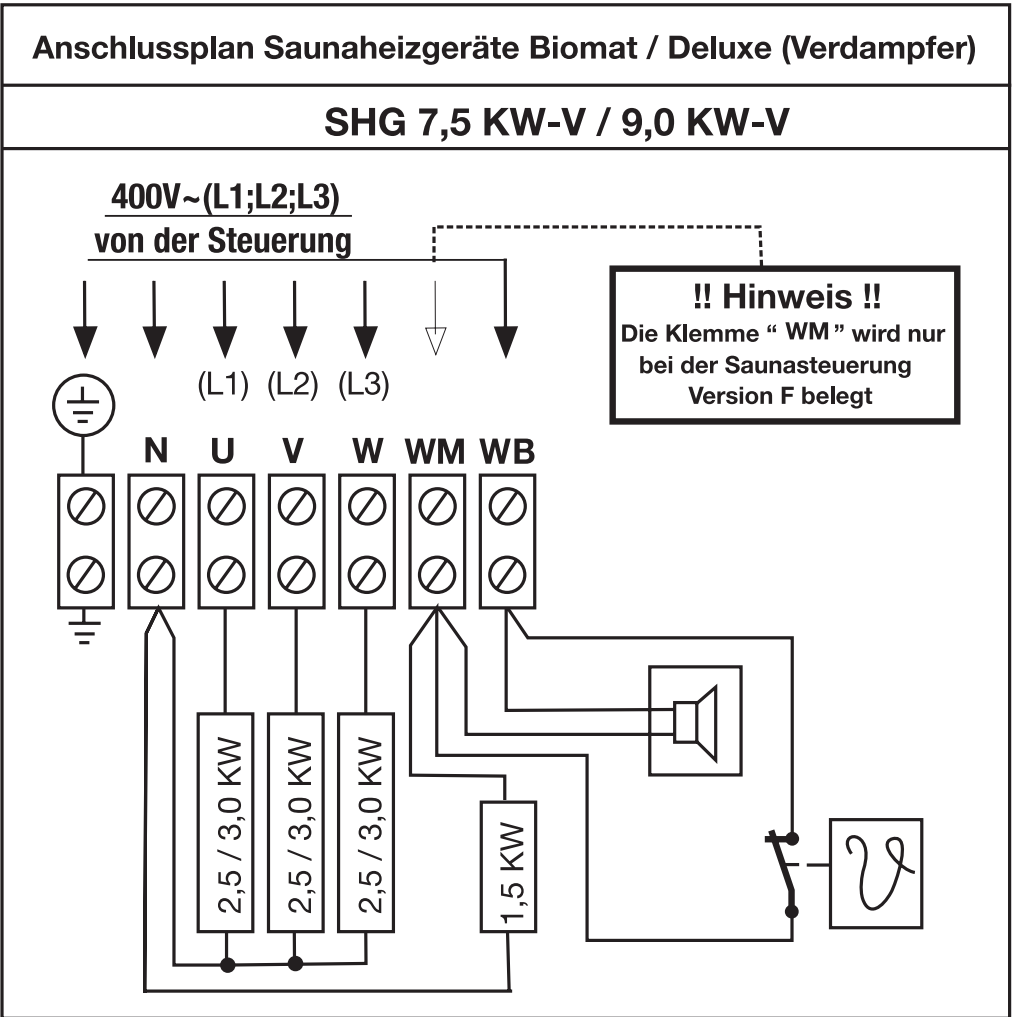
Anschlussplan Saunaheizgeräte Biomat / Deluxe (Verdampfer)

SHG 7,5 KW-V / 9,0 KW-V

400V~(L1;L2;L3)
von der Steuerung

!! Hinweis !!
Die Klemme " WM " wird nur bei der Saunasteuerung Version F belegt

(L1) (L2) (L3)

N U V W WM WB

2,5 / 3,0 KW
2,5 / 3,0 KW
2,5 / 3,0 KW
1,5 KW